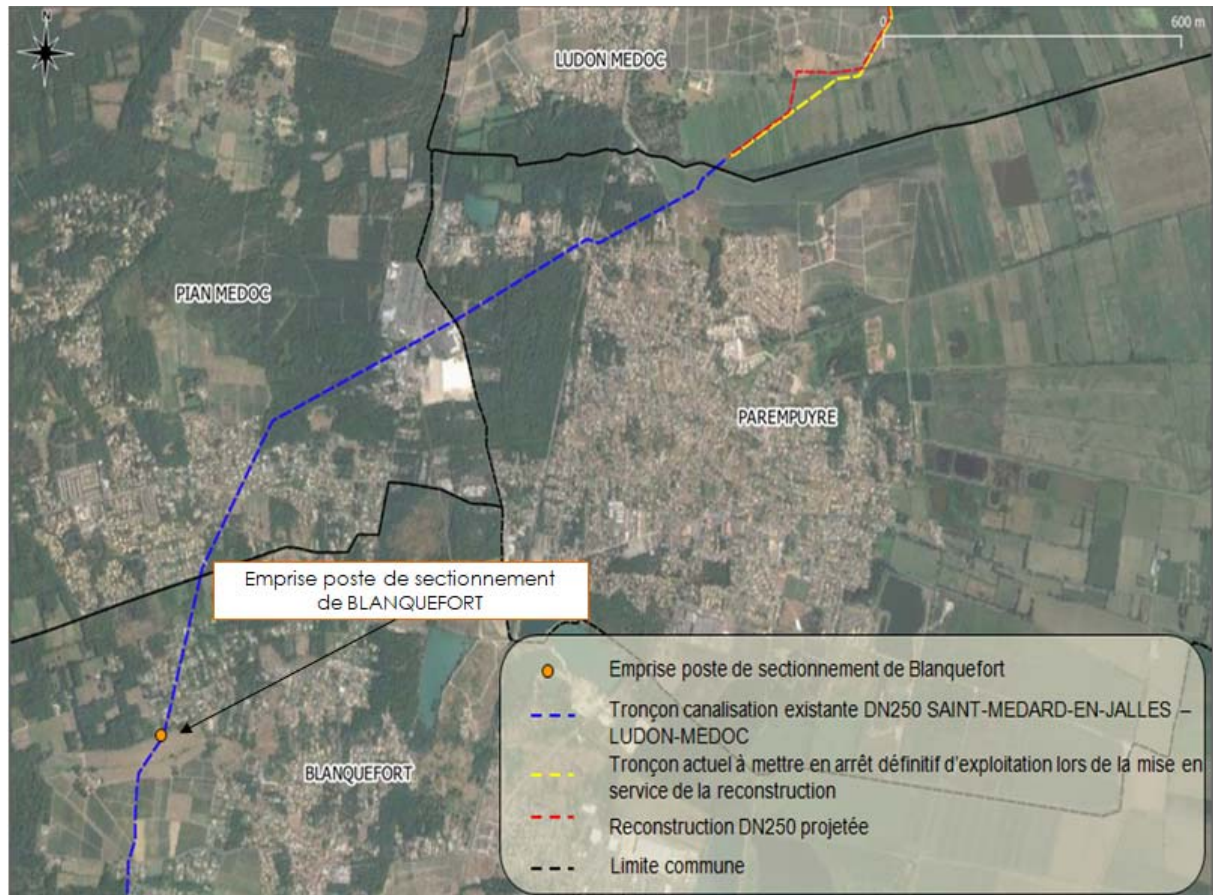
N

0 600 m

LUDON MEDOC

PIAN MEDOC

PAREMPUYRE

Emprise poste de sectionnement de BLANQUEFORT

BLANQUEFORT

Emprise poste de sectionnement de Blanquefort

Tronçon canalisation existante DN250 SAINT-MEDARD-EN-JALLES – LUDON-MEDOC

Tronçon actuel à mettre en arrêt définitif d'exploitation lors de la mise en service de la reconstruction

Reconstruction DN250 projetée

Limite commune